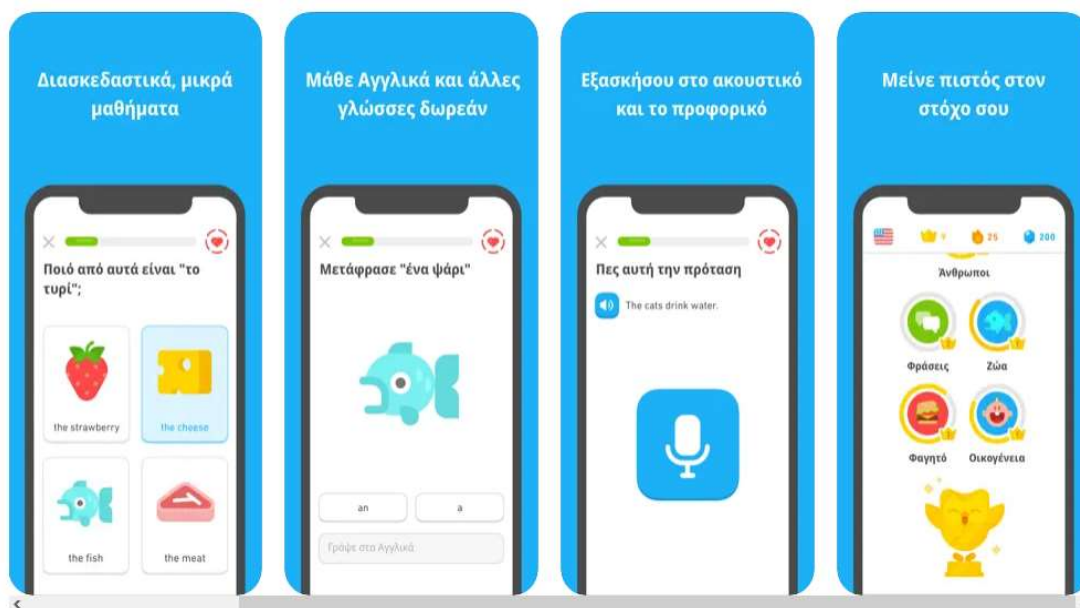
Διασκεδαστικά, μικρά μαθήματα

Ποιό από αυτά είναι "το τυρί";

the strawberry

the cheese

the fish

the meat

Μάθε Αγγλικά και άλλες γλώσσες δωρεάν

Μετάφρασε "ένα ψάρι"

an

a

Γράψε στα Αγγλικά

Εξασκήσου στο ακουστικό και το προφορικό

Πες αυτή την πρόταση

The cats drink water.

Μείνε πιστός στον στόχο σου

25

200

Άνθρωποι

Φράσεις

Ζώα

Φαγητό

Οικογένεια